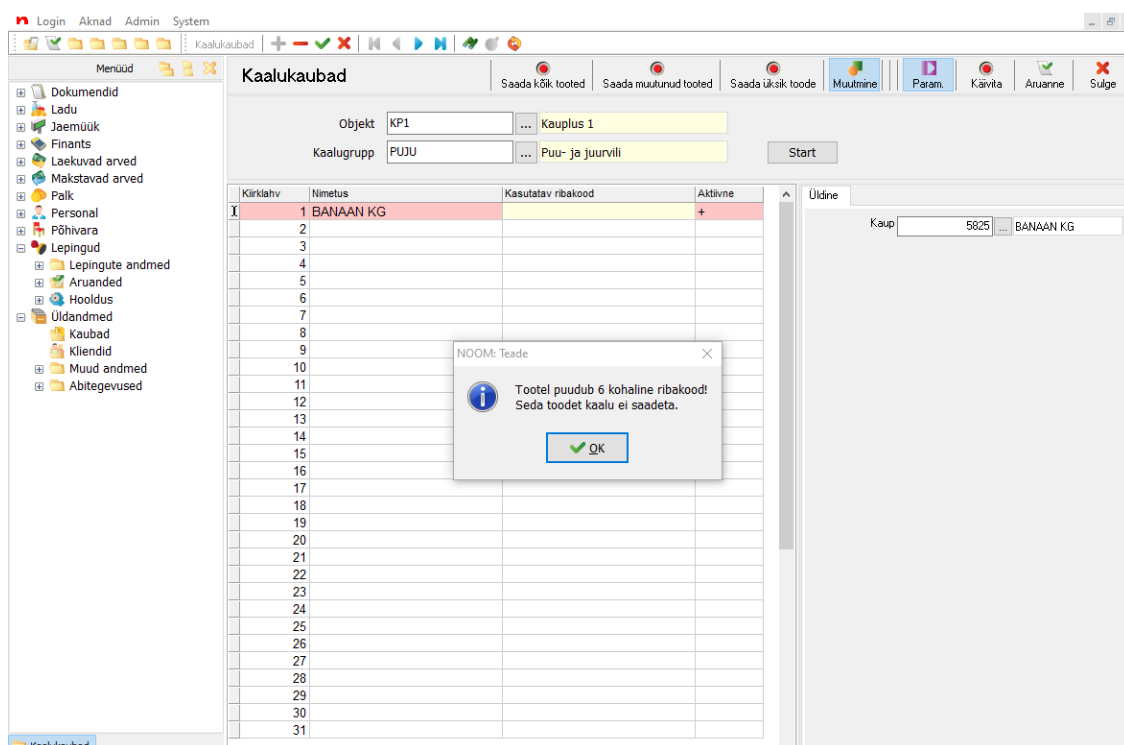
Login Aknad Admin System

Kaalukaubad

Menüüd

Dokumendid
Ladu
Jaemüük
Finants
Laekuvad arved
Makstavad arved
Palk
Personal
Põhivara
Lepingud
Lepingute andmed
Aruanded
Hooldus
Üldandmed
Kaubad
Kliendid
Muud andmed
Abitegevused

Kaalukaubad

Saada kõik tooted | Saada muutunud tooted | Saada üksik toode | Muutmine | Param. | Käivita | Aruanne | Sulge

Objekt KP1 ... Kauplus 1
Kaalugrupp PUJU ... Puu- ja juurvili
Start

| Kiirklahv | Nimetus | Kasutatav ribakood | Aktiivne |
|---|---|---|---|
| 1 | BANAAN KG | | + |
| 2 | | | |
| 3 | | | |
| 4 | | | |
| 5 | | | |
| 6 | | | |
| 7 | | | |
| 8 | | | |
| 9 | | | |
| 10 | | | |
| 11 | | | |
| 12 | | | |
| 13 | | | |
| 14 | | | |
| 15 | | | |
| 16 | | | |
| 17 | | | |
| 18 | | | |
| 19 | | | |
| 20 | | | |
| 21 | | | |
| 22 | | | |
| 23 | | | |
| 24 | | | |
| 25 | | | |
| 26 | | | |
| 27 | | | |
| 28 | | | |
| 29 | | | |
| 30 | | | |
| 31 | | | |

Üldine

Kaup 5825 ... BANAAN KG

NOOM: Teade

Tootel puudub 6 kohaline ribakood!
Seda toodet kaalu ei saadeta.

OK

Kaalukaubad